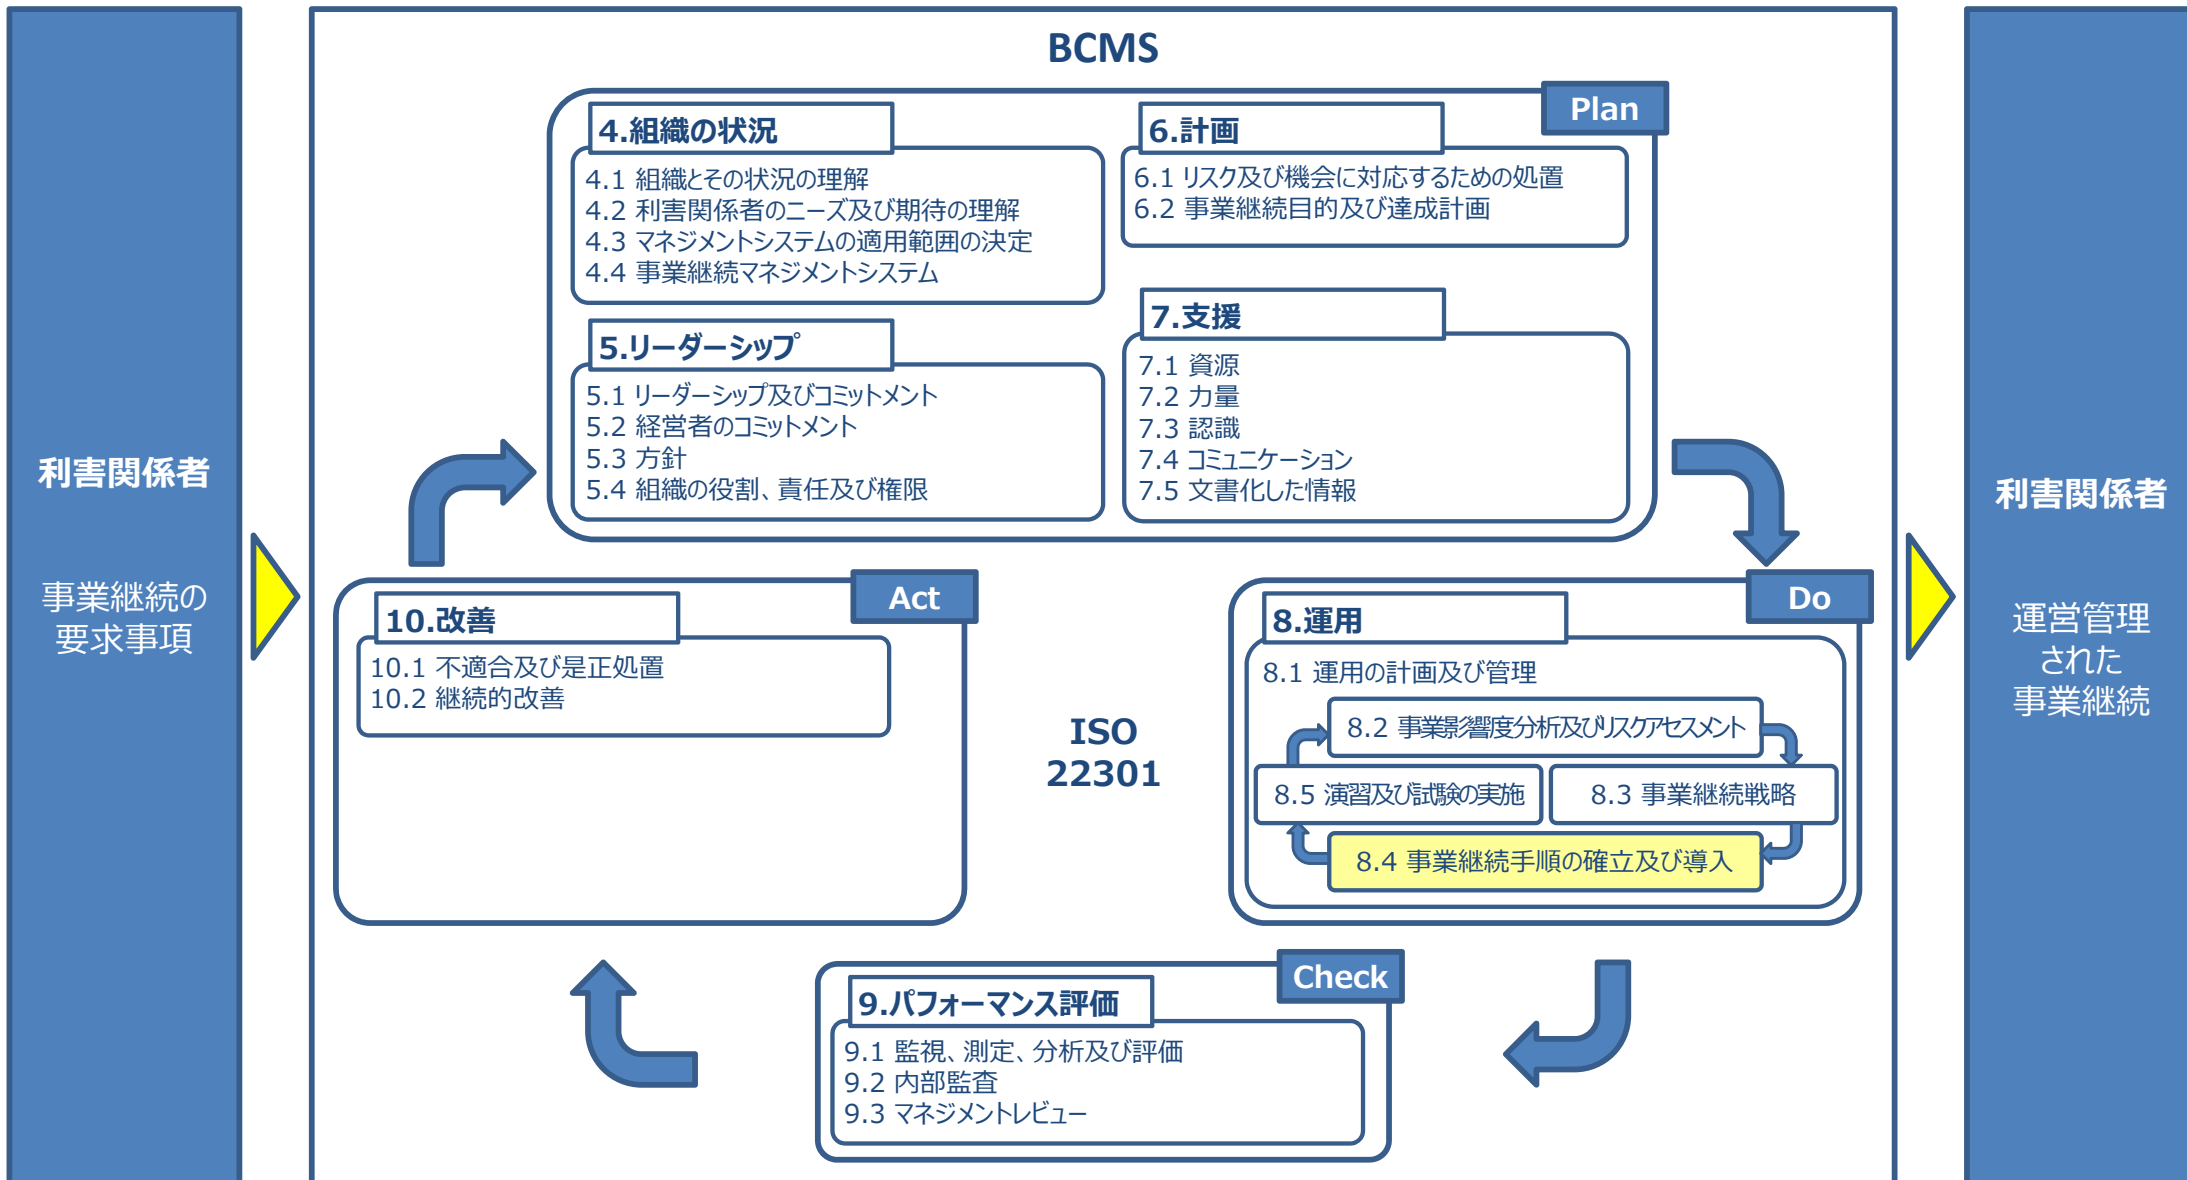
利害関係者

事業継続の要求事項

BCMS

Plan

4.組織の状況
4.1 組織とその状況の理解
4.2 利害関係者のニーズ及び期待の理解
4.3 マネジメントシステムの適用範囲の決定
4.4 事業継続マネジメントシステム

6.計画
6.1 リスク及び機会に対応するための処置
6.2 事業継続目的及び達成計画

5.リーダーシップ
5.1 リーダーシップ及びコミットメント
5.2 経営者のコミットメント
5.3 方針
5.4 組織の役割、責任及び権限

7.支援
7.1 資源
7.2 力量
7.3 認識
7.4 コミュニケーション
7.5 文書化した情報

Act
10.改善
10.1 不適合及び是正処置
10.2 継続的改善

ISO 22301

Do
8.運用
8.1 運用の計画及び管理
8.2 事業影響度分析及びリスクアセスメント
8.5 演習及び試験の実施
8.3 事業継続戦略
8.4 事業継続手順の確立及び導入

Check
9.パフォーマンス評価
9.1 監視、測定、分析及び評価
9.2 内部監査
9.3 マネジメントレビュー

利害関係者

運営管理された事業継続